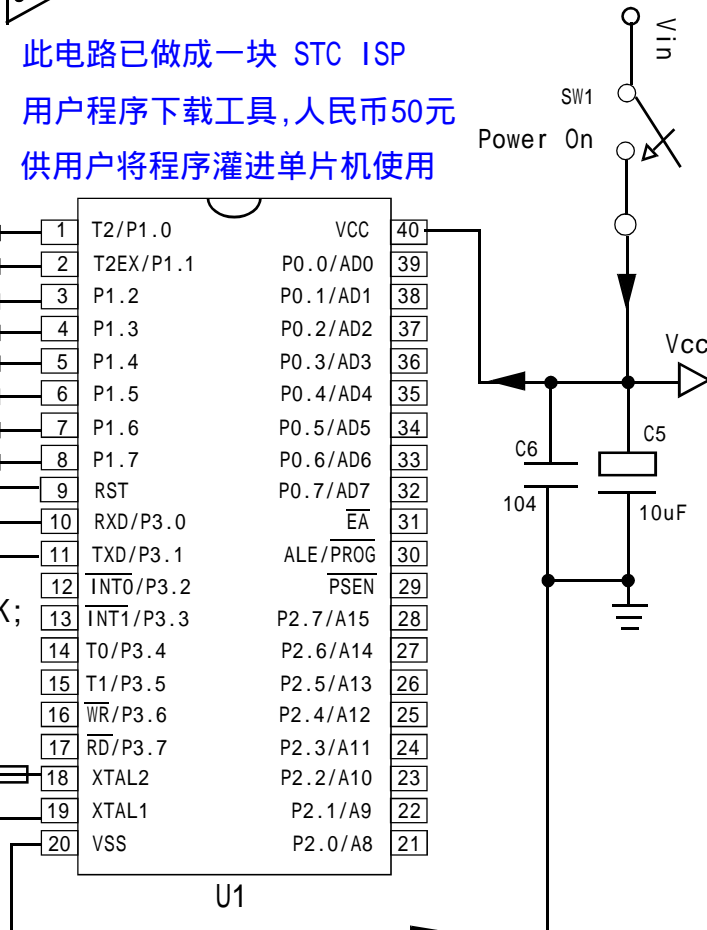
此电路已做成一块 STC ISP
用户程序下载工具,人民币50元
供用户将程序灌进单片机使用

Vin
SW1
Power On

Vcc
C6
104
C5
10uF

X;

| 1 | T2/P1.0 | VCC | 40 |
|---|---|---|---|
| 2 | T2EX/P1.1 | P0.0/AD0 | 39 |
| 3 | P1.2 | P0.1/AD1 | 38 |
| 4 | P1.3 | P0.2/AD2 | 37 |
| 5 | P1.4 | P0.3/AD3 | 36 |
| 6 | P1.5 | P0.4/AD4 | 35 |
| 7 | P1.6 | P0.5/AD5 | 34 |
| 8 | P1.7 | P0.6/AD6 | 33 |
| 9 | RST | P0.7/AD7 | 32 |
| 10 | RXD/P3.0 | $\overline{EA}$ | 31 |
| 11 | TXD/P3.1 | ALE/$\overline{PROG}$ | 30 |
| 12 | $\overline{INT0}$/P3.2 | $\overline{PSEN}$ | 29 |
| 13 | $\overline{INT1}$/P3.3 | P2.7/A15 | 28 |
| 14 | T0/P3.4 | P2.6/A14 | 27 |
| 15 | T1/P3.5 | P2.5/A13 | 26 |
| 16 | $\overline{WR}$/P3.6 | P2.4/A12 | 25 |
| 17 | $\overline{RD}$/P3.7 | P2.3/A11 | 24 |
| 18 | XTAL2 | P2.2/A10 | 23 |
| 19 | XTAL1 | P2.1/A9 | 22 |
| 20 | VSS | P2.0/A8 | 21 |

U1